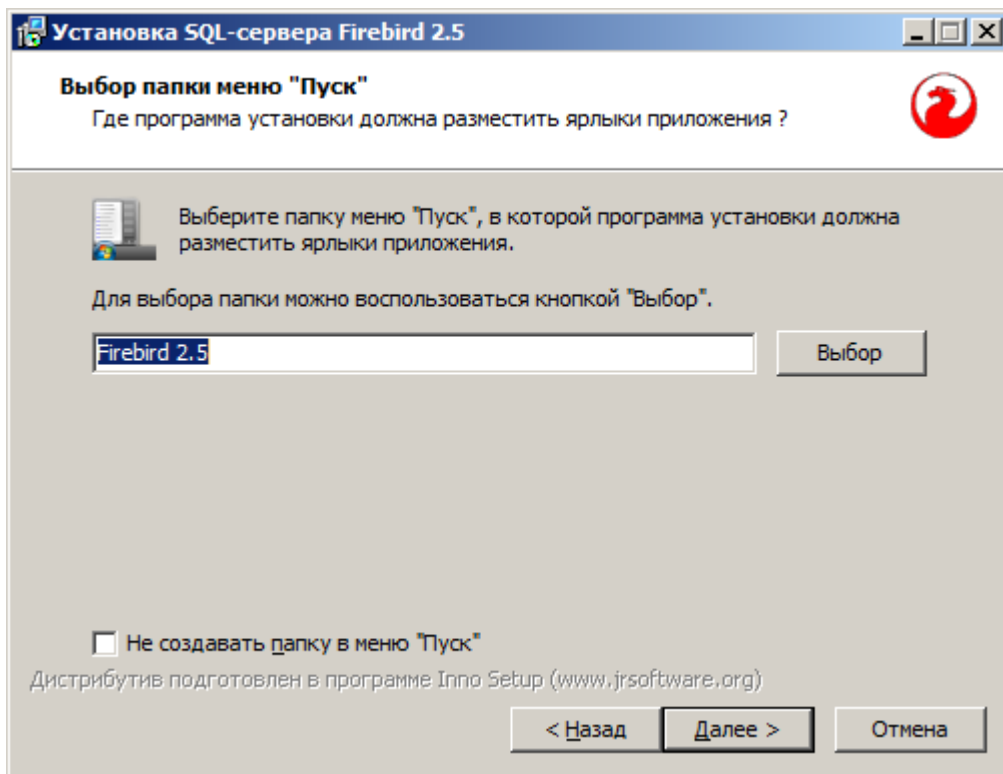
Установка SQL-сервера Firebird 2.5

Выбор папки меню "Пуск"
Где программа установки должна разместить ярлыки приложения ?

Выберите папку меню "Пуск", в которой программа установки должна разместить ярлыки приложения.

Для выбора папки можно воспользоваться кнопкой "Выбор".

Firebird 2.5

Выбор

Не создавать папку в меню "Пуск"

Дистрибутив подготовлен в программе Inno Setup (www.jrsoftware.org)

< Назад

Далее >

Отмена